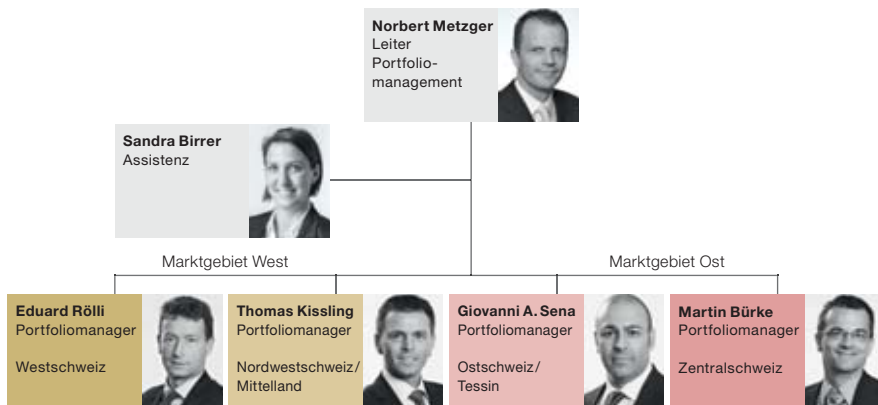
**Norbert Metzger**
Leiter
Portfoliomanagement

**Sandra Birrer**
Assistenz

Marktgebiet West

Marktgebiet Ost

**Eduard Rölli**
Portfoliomanager

Westschweiz

**Thomas Kissling**
Portfoliomanager

Nordwestschweiz/
Mittelland

**Giovanni A. Sena**
Portfoliomanager

Ostschweiz/
Tessin

**Martin Bürke**
Portfoliomanager

Zentralschweiz